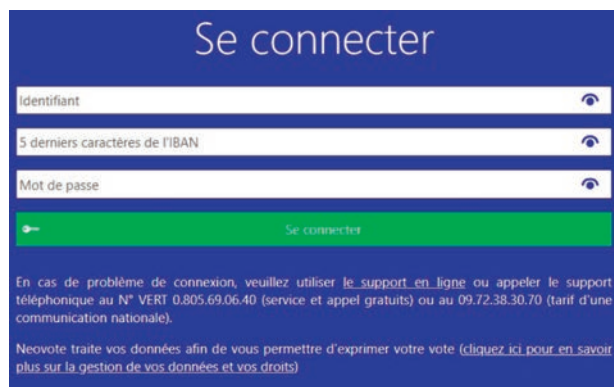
Se connecter

Identifiant

5 derniers caractères de l'IBAN

Mot de passe

Se connecter

En cas de problème de connexion, veuillez utiliser le support en ligne ou appeler le support téléphonique au N° VERT 0.805.69.06.40 (service et appel gratuits) ou au 09.72.38.30.70 (tarif d'une communication nationale).

Neovote traite vos données afin de vous permettre d'exprimer votre vote (cliquez ici pour en savoir plus sur la gestion de vos données et vos droits)